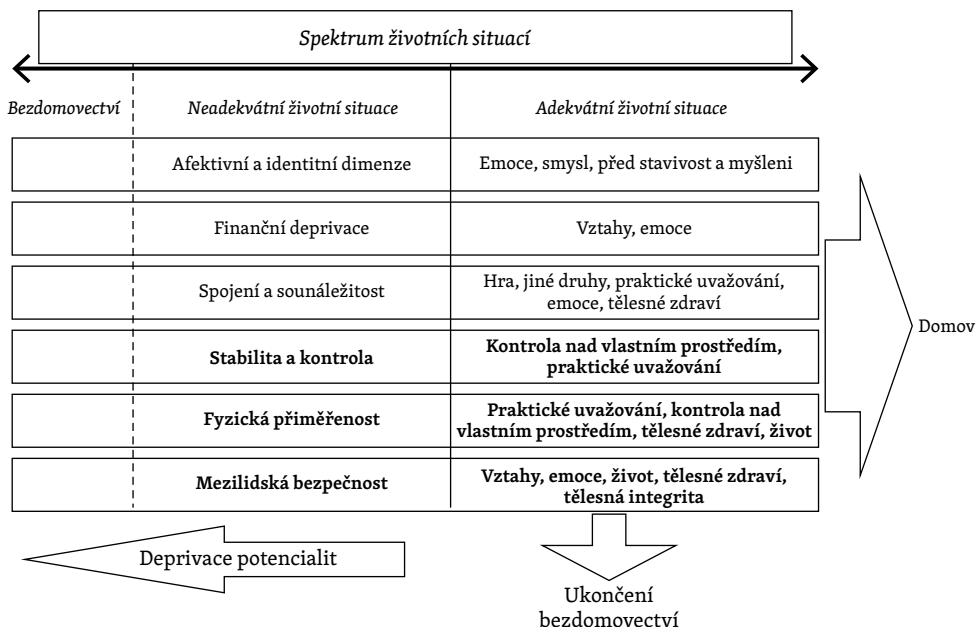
Spektrum životních situací

| Bezdomovectví | Neadekvátní životní situace | Adekvátní životní situace |
|---|---|---|
| | Afektivní a identitní dimenze | Emoce, smysl, před stavivost a myšleni |
| | Finanční deprivace | Vztahy, emoce |
| | Spojení a sounáležitost | Hra, jiné druhy, praktické uvažování, emoce, tělesné zdraví |
| | **Stabilita a kontrola** | **Kontrola nad vlastním prostředím, praktické uvažování** |
| | **Fyzická přiměřenost** | **Praktické uvažování, kontrola nad vlastním prostředím, tělesné zdraví, život** |
| | **Mezilidská bezpečnost** | **Vztahy, emoce, život, tělesné zdraví, tělesná integrita** |

Domov

Deprivace potencialit

Ukončení bezdomovectví